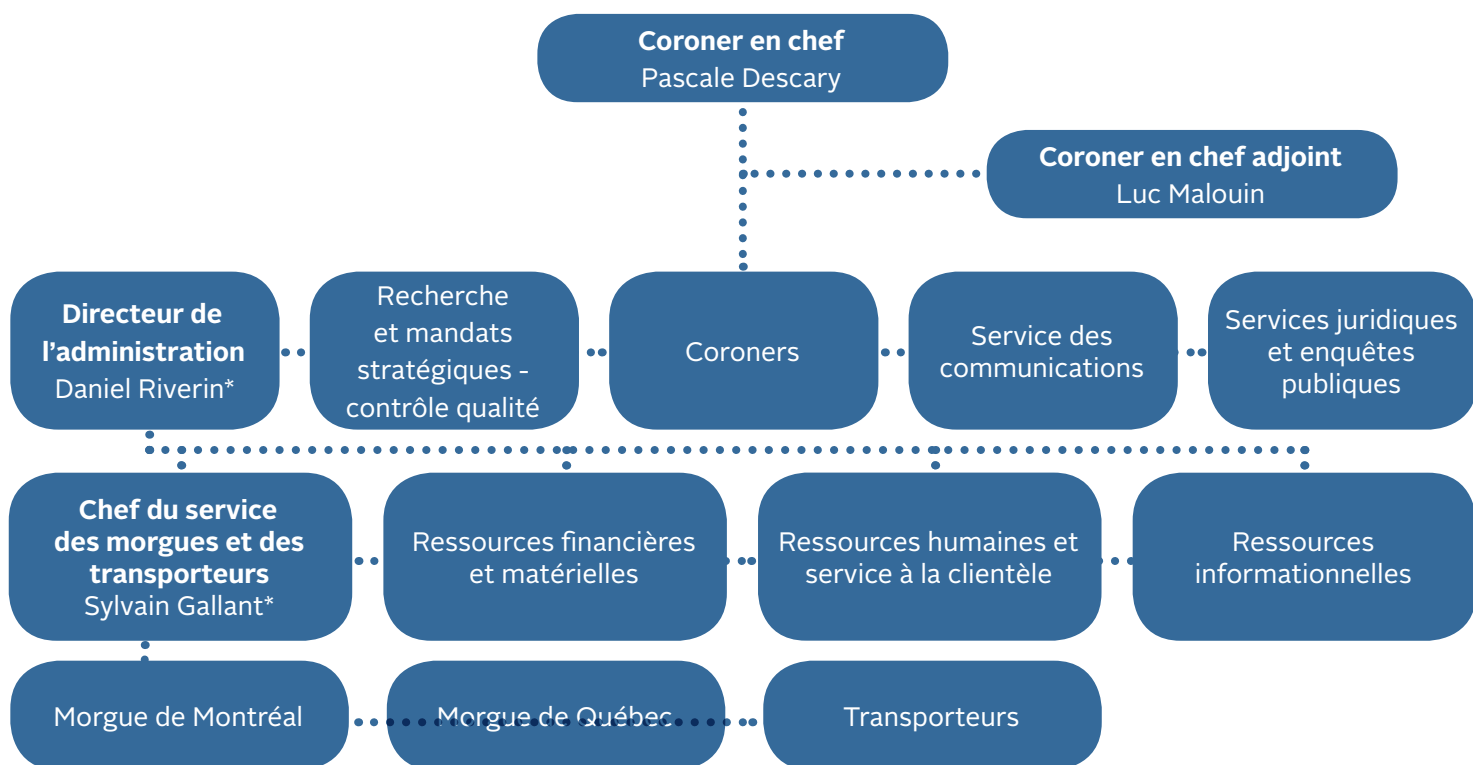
Coroner en chef
Pascale Descary

Coroner en chef adjoint
Luc Malouin

Directeur de l'administration
Daniel Riverin*

Recherche et mandats stratégiques - contrôle qualité

Coroners

Service des communications

Services juridiques et enquêtes publiques

Chef du service des morgues et des transporteurs
Sylvain Gallant*

Ressources financières et matérielles

Ressources humaines et service à la clientèle

Ressources informationnelles

Morgue de Montréal

Morgue de Québec

Transporteurs